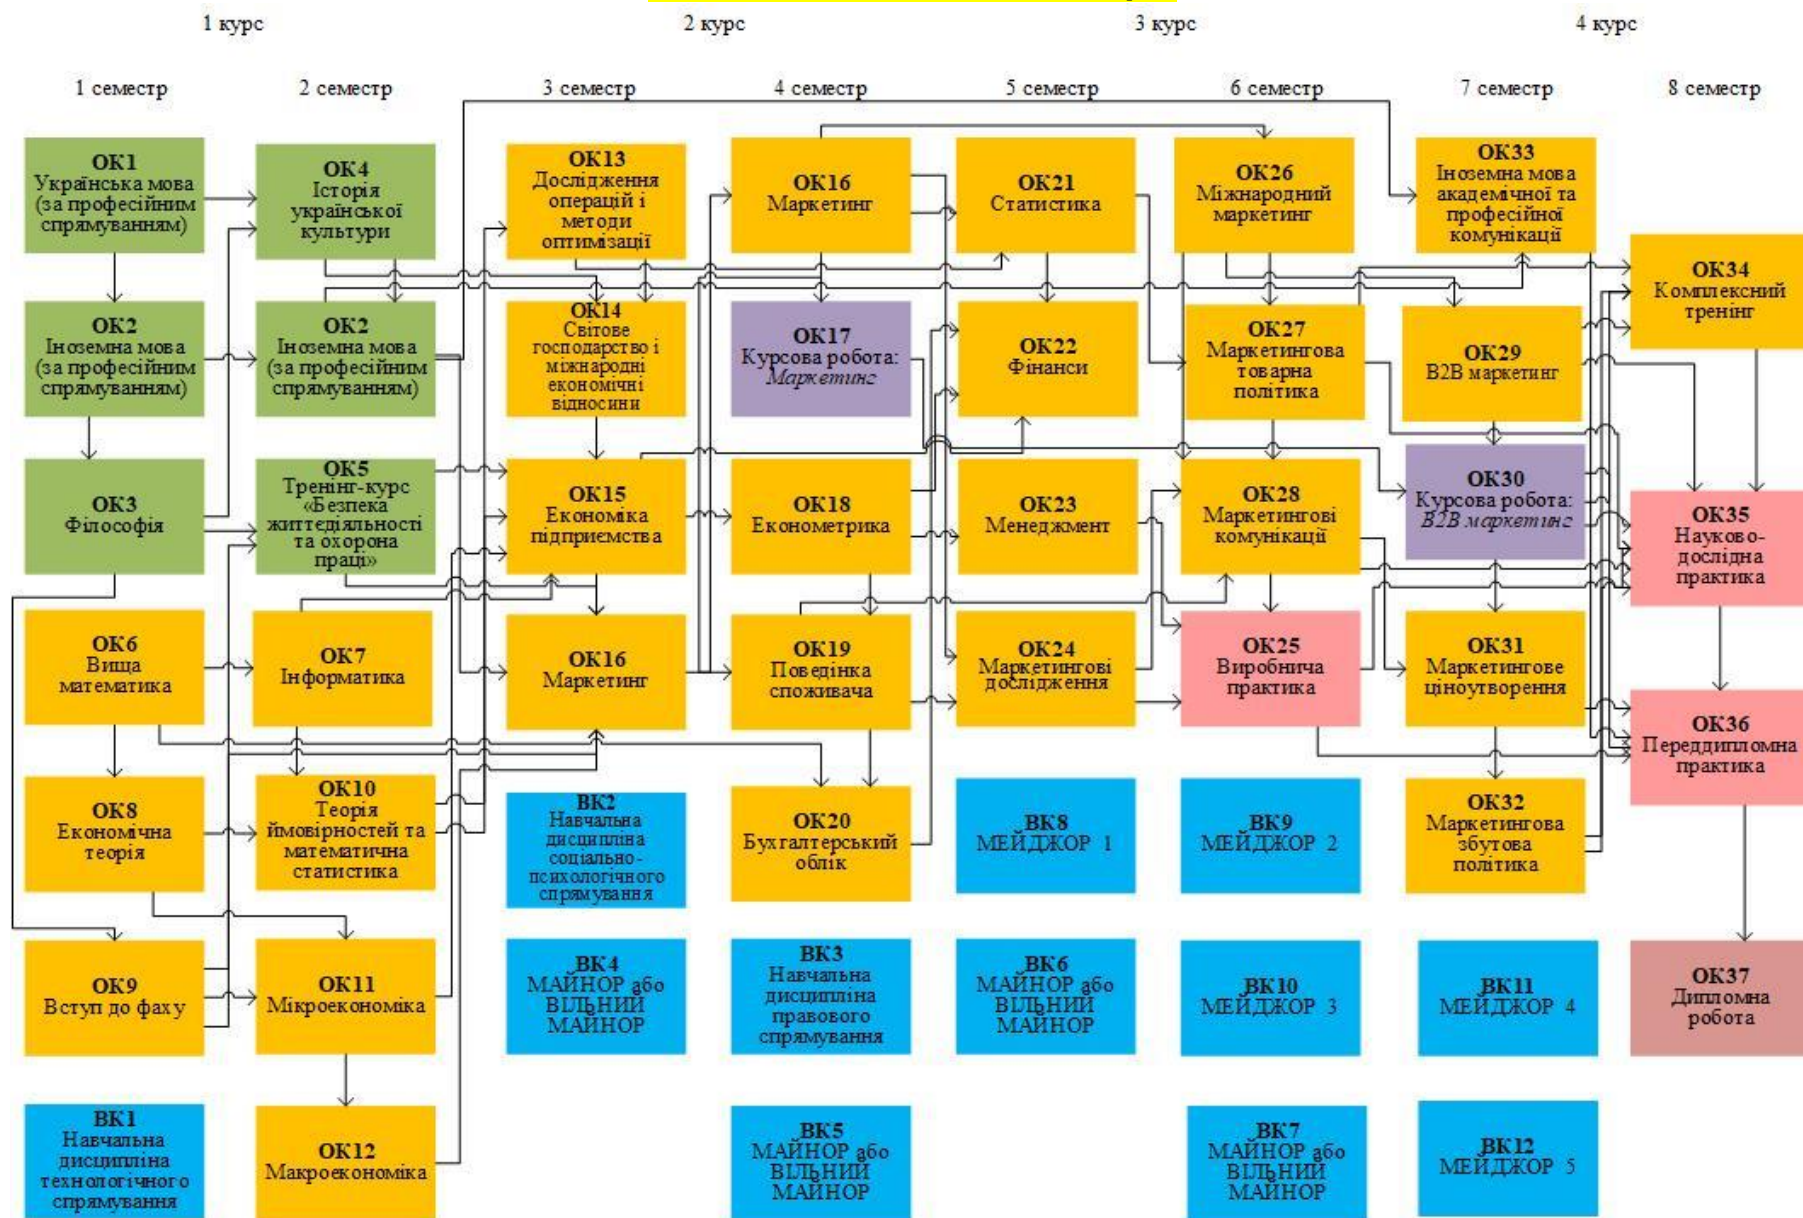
1 курс

2 курс

3 курс

4 курс

1 семестр

2 семестр

3 семестр

4 семестр

5 семестр

6 семестр

7 семестр

8 семестр

ОК1 Українська мова (за професійним спрямуванням)

ОК2 Іноземна мова (за професійним спрямуванням)

ОК3 Філософія

ОК6 Вища математика

ОК8 Економічна теорія

ОК9 Вступ до фаху

ВК1 Навчальна дисципліна технологічного спрямування

ОК4 Історія української культури

ОК2 Іноземна мова (за професійним спрямуванням)

ОК5 Тренінг-курс «Безпека життєдіяльності та охорона праці»

ОК7 Інформатика

ОК10 Теорія ймовірностей та математична статистика

ОК11 Мікроекономіка

ОК12 Макроекономіка

ОК13 Дослідження операцій і методи оптимізації

ОК14 Світове господарство і міжнародні економічні відносини

ОК15 Економіка підприємства

ОК16 Маркетинг

ВК2 Навчальна дисципліна соціально-психологічного спрямування

ВК4 МАЙНОР або ВІЛЬНИЙ МАЙНОР

ОК16 Маркетинг

ОК17 Курсова робота: Маркетинг

ОК18 Економетрика

ОК19 Поведінка споживача

ОК20 Бухгалтерський облік

ВК3 Навчальна дисципліна правового спрямування

ВК5 МАЙНОР або ВІЛЬНИЙ МАЙНОР

ОК21 Статистика

ОК22 Фінанси

ОК23 Менеджмент

ОК24 Маркетингові дослідження

ВК8 МЕЙДЖОР 1

ВК6 МАЙНОР або ВІЛЬНИЙ МАЙНОР

ОК26 Міжнародний маркетинг

ОК27 Маркетингова товарна політика

ОК28 Маркетингові комунікації

ОК25 Виробнича практика

ВК9 МЕЙДЖОР 2

ВК10 МЕЙДЖОР 3

ВК7 МАЙНОР або ВІЛЬНИЙ МАЙНОР

ОК33 Іноземна мова академічної та професійної комунікації

ОК29 B2B маркетинг

ОК30 Курсова робота: B2B маркетинг

ОК31 Маркетингове ціноутворення

ОК32 Маркетингова збутова політика

ВК11 МЕЙДЖОР 4

ВК12 МЕЙДЖОР 5

ОК34 Комплексний тренінг

ОК35 Науково-дослідна практика

ОК36 Переддипломна практика

ОК37 Дипломна робота